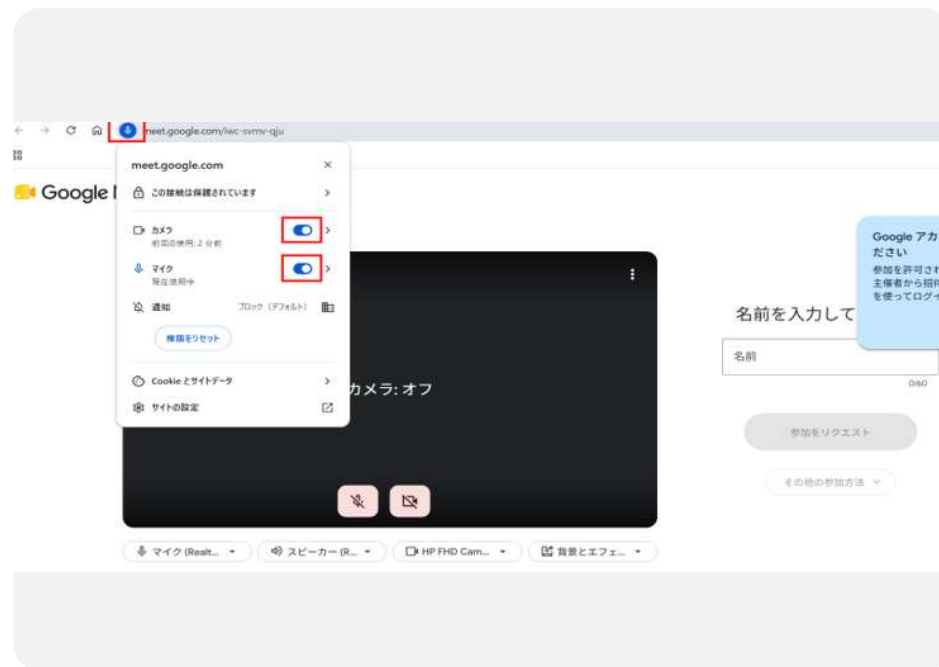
meet.google.com/iwc-svmv-qju

Google M

meet.google.com

この接続は保護されています

カメラ
前回の使用: 2 分前

マイク
現在使用中

通知 ブロック（デフォルト）

権限をリセット

Cookie とサイトデータ

サイトの設定

カメラ: オフ

マイク (Realt...

スピーカー (R...

HP FHD Cam...

背景とエフェ...

Google アカ
ださい
参加を許可され
主催者から招待
を使ってログイ

名前を入力して

名前

0/60

参加をリクエスト

その他の参加方法